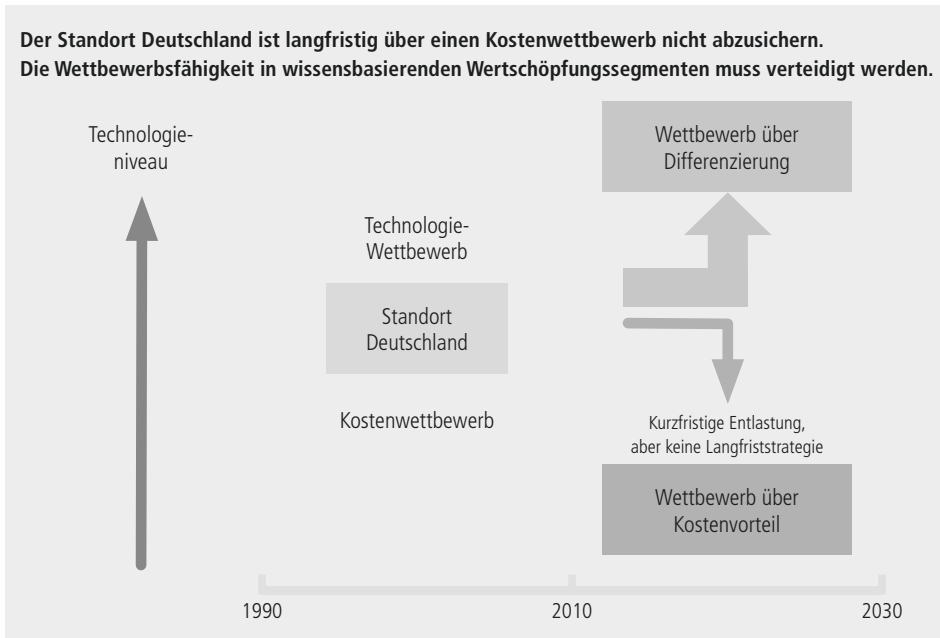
Der Standort Deutschland ist langfristig über einen Kostenwettbewerb nicht abzusichern.
Die Wettbewerbsfähigkeit in wissensbasierenden Wertschöpfungssegmenten muss verteidigt werden.

Technologieniveau

Technologie-Wettbewerb

Standort Deutschland

Kostenwettbewerb

Wettbewerb über Differenzierung

Kurzfristige Entlastung, aber keine Langfriststrategie

Wettbewerb über Kostenvorteil

1990

2010

2030